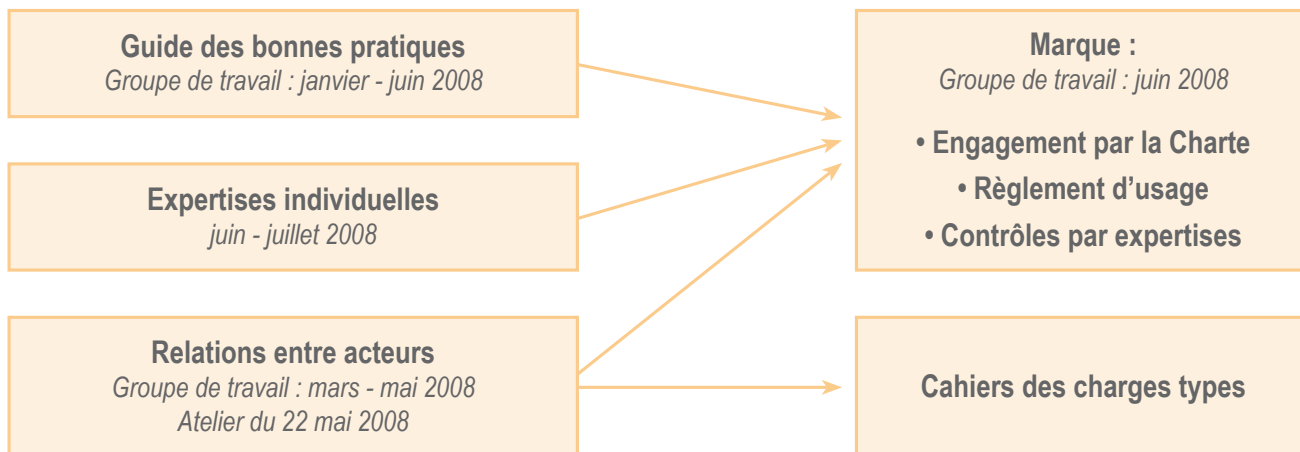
Guide des bonnes pratiques
Groupe de travail : janvier - juin 2008

Expertises individuelles
juin - juillet 2008

Relations entre acteurs
Groupe de travail : mars - mai 2008
Atelier du 22 mai 2008

Marque :
Groupe de travail : juin 2008

• Engagement par la Charte
• Règlement d'usage
• Contrôles par expertises

Cahiers des charges types